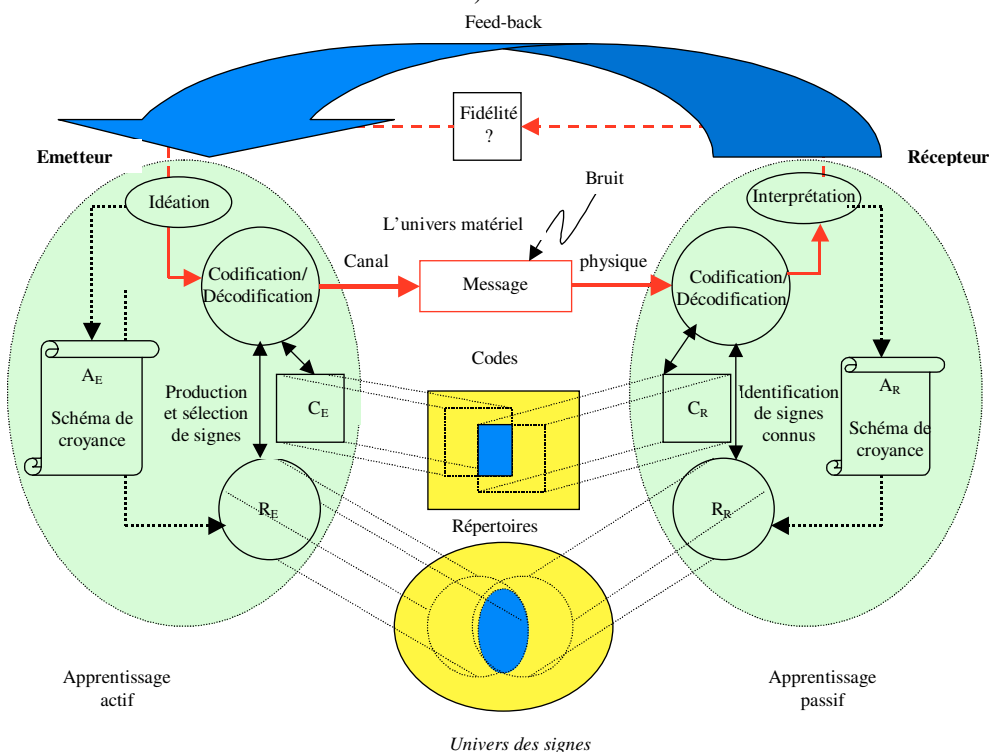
Feed-back

Fidélité ?

Emetteur

Récepteur

Idéation

Interprétation

Bruit

L'univers matériel

Codification/ Décodification

Canal

Message

physique

Codification/ Décodification

Codes

$A_E$

Schéma de croyance

Production et sélection de signes

$C_E$

$C_R$

Identification de signes connus

$A_R$

Schéma de croyance

$R_E$

Répertoires

$R_R$

Apprentissage actif

Apprentissage passif

Univers des signes